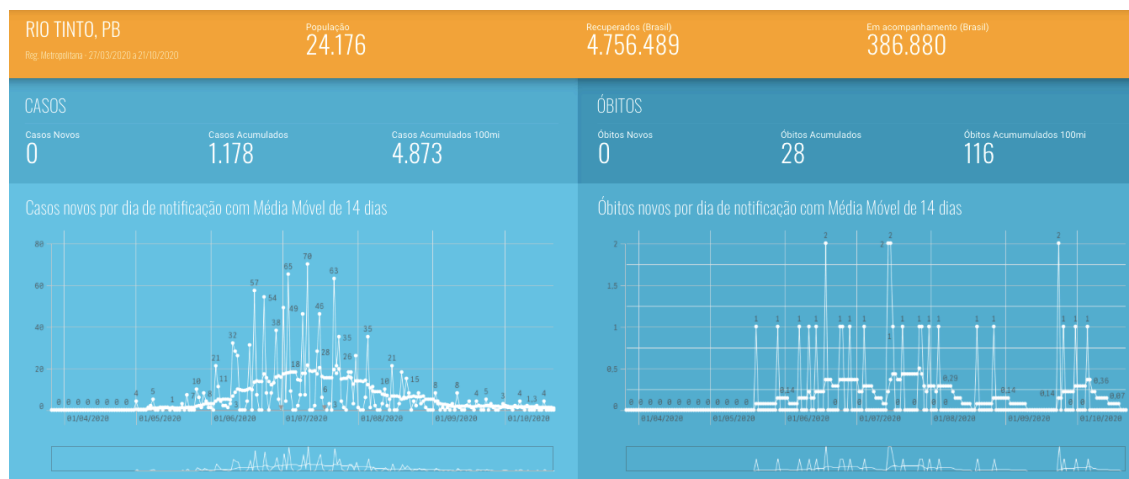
RIO TINTO, PB
Reg. Metropolitana - 27/03/2020 a 21/10/2020

População
24.176

Recuperados (Brasil)
4.756.489

Em acompanhamento (Brasil)
386.880

CASOS

Casos Novos
0

Casos Acumulados
1.178

Casos Acumulados 100mi
4.873

ÓBITOS

Óbitos Novos
0

Óbitos Acumulados
28

Óbitos Acumulados 100mi
116

Casos novos por dia de notificação com Média Móvel de 14 dias

80
60
40
20
0

0 0 0 0 0 0 0 0 0 4 5 1 10 21 11 32 57 54 38 65 40 70 18 28 40 8 63 35 26 35 10 21 15 8 8 4 5 3 4 1.3 4

01/04/2020 01/05/2020 01/06/2020 01/07/2020 01/08/2020 01/09/2020 01/10/2020

Óbitos novos por dia de notificação com Média Móvel de 14 dias

2
1.5
1
0.5
0

0 0 0 0 0 0 0 0 0 0 0 1 0.14 1 1 1 2 1 1 1 2 2 1 1 1 1 1 0.29 1 1 0.14 2 0.14 1 1 1 0.36 0.07

01/04/2020 01/05/2020 01/06/2020 01/07/2020 01/08/2020 01/09/2020 01/10/2020